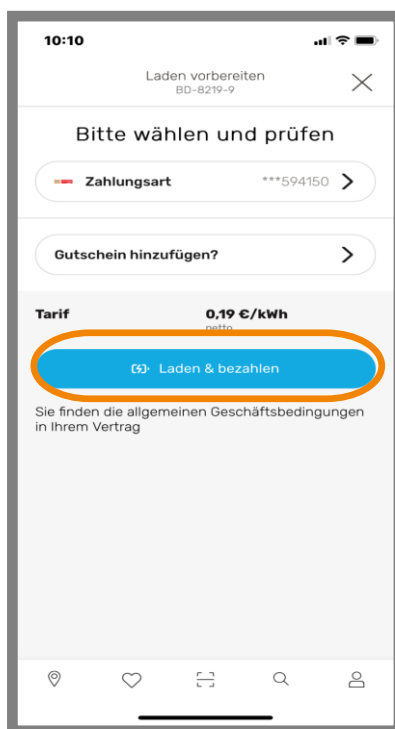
10:10

Laden vorbereiten
BD-8219-9

Bitte wählen und prüfen

Zahlungsart ***594150

Gutschein hinzufügen?

Tarif 0,19 €/kWh
netto

Laden & bezahlen

Sie finden die allgemeinen Geschäftsbedingungen in Ihrem Vertrag